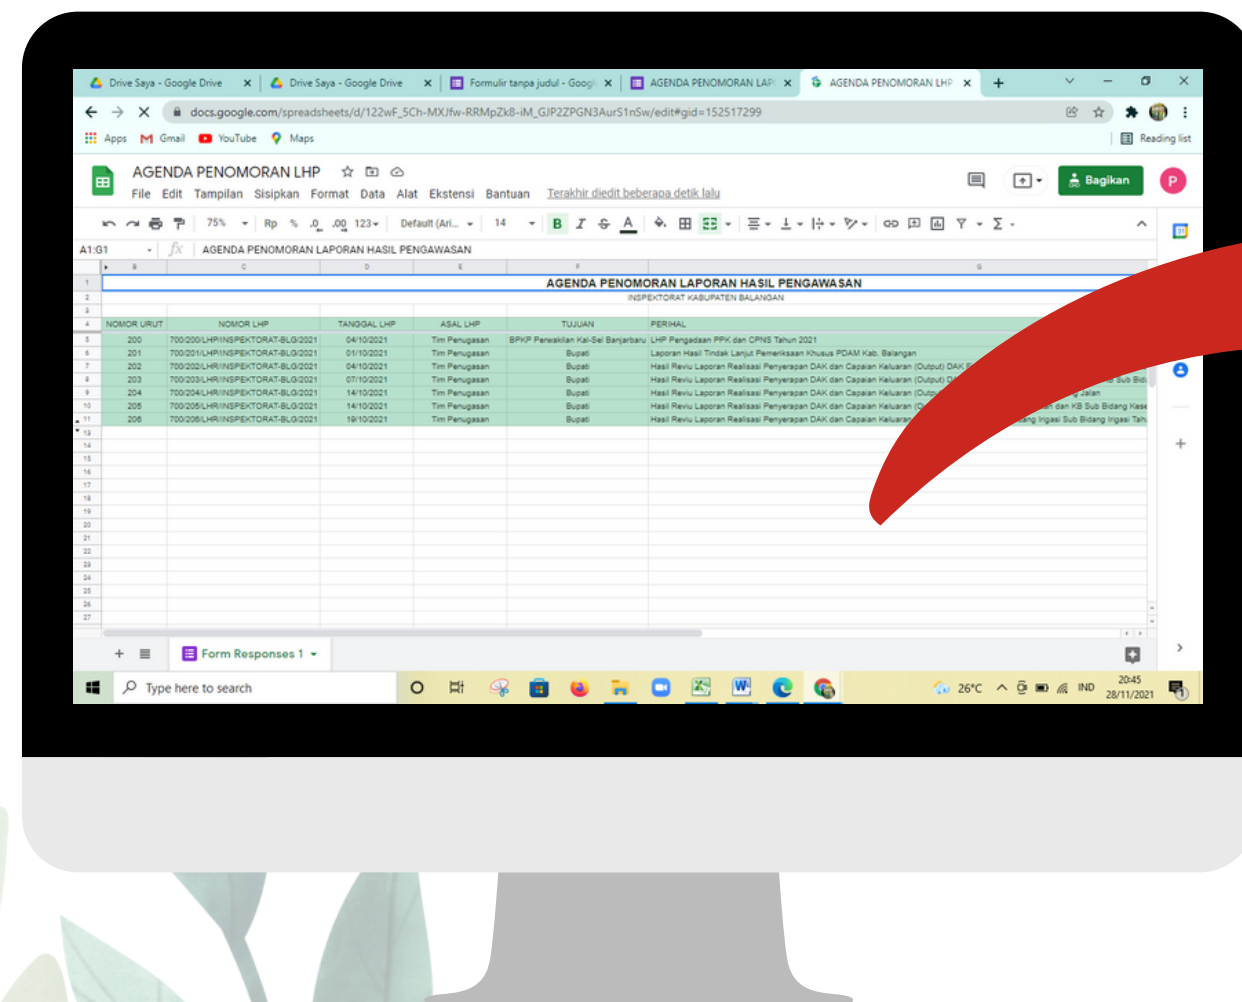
Drive Saya - Google Drive
Drive Saya - Google Drive
Formulir tanpa judul - Googl
AGENDA PENOMORAN LAP
AGENDA PENOMORAN LHP

docs.google.com/spreadsheets/d/122wF_5Ch-MXJfw-RRMpZk8-iM_GJP2ZPGN3AurS1nSw/edit#gid=152517299

Apps Gmail YouTube Maps Reading list

AGENDA PENOMORAN LHP
File Edit Tampilan Sisipkan Format Data Alat Ekstensi Bantuan Terakhir diedit beberapa detik lalu
Bagikan

75% Rp % .0 .00 123 Default (Ari... 14 B I S A

A1:G1 AGENDA PENOMORAN LAPORAN HASIL PENGAWASAN

AGENDA PENOMORAN LAPORAN HASIL PENGAWASAN
INSPEKTORAT KABUPATEN BALANGAN

| NOMOR URUT | NOMOR LHP | TANGGAL LHP | ASAL LHP | TUJUAN | PERIHAL |
|---|---|---|---|---|---|
| 200 | 700/200/LHP/INSPEKTORAT-BLG/2021 | 04/10/2021 | Tim Penugasan | BPKP Perwakilan Kal-Sel Banjarbaru | LHP Pengadaan PPK dan CPNS Tahun 2021 |
| 201 | 700/201/LHP/INSPEKTORAT-BLG/2021 | 01/10/2021 | Tim Penugasan | Bupati | Laporan Hasil Tindak Lanjut Pemeriksaan Khusus PDAM Kab. Balangan |
| 202 | 700/202/LHR/INSPEKTORAT-BLG/2021 | 04/10/2021 | Tim Penugasan | Bupati | Hasil Reviu Laporan Realisasi Penyerapan DAK dan Capaian Keluaran (Output) DAK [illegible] |
| 203 | 700/203/LHR/INSPEKTORAT-BLG/2021 | 07/10/2021 | Tim Penugasan | Bupati | Hasil Reviu Laporan Realisasi Penyerapan DAK dan Capaian Keluaran (Output) D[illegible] Sub Bidi |
| 204 | 700/204/LHR/INSPEKTORAT-BLG/2021 | 14/10/2021 | Tim Penugasan | Bupati | Hasil Reviu Laporan Realisasi Penyerapan DAK dan Capaian Keluaran (Outp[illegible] Jalan |
| 205 | 700/205/LHR/INSPEKTORAT-BLG/2021 | 14/10/2021 | Tim Penugasan | Bupati | Hasil Reviu Laporan Realisasi Penyerapan DAK dan Capaian Keluaran (O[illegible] dan KB Sub Bidang Kese |
| 206 | 700/206/LHR/INSPEKTORAT-BLG/2021 | 19/10/2021 | Tim Penugasan | Bupati | Hasil Reviu Laporan Realisasi Penyerapan DAK dan Capaian Keluaran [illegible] Irigasi Sub Bidang Irigasi Tah |

Form Responses 1

Type here to search
26°C IND 20:45 28/11/2021